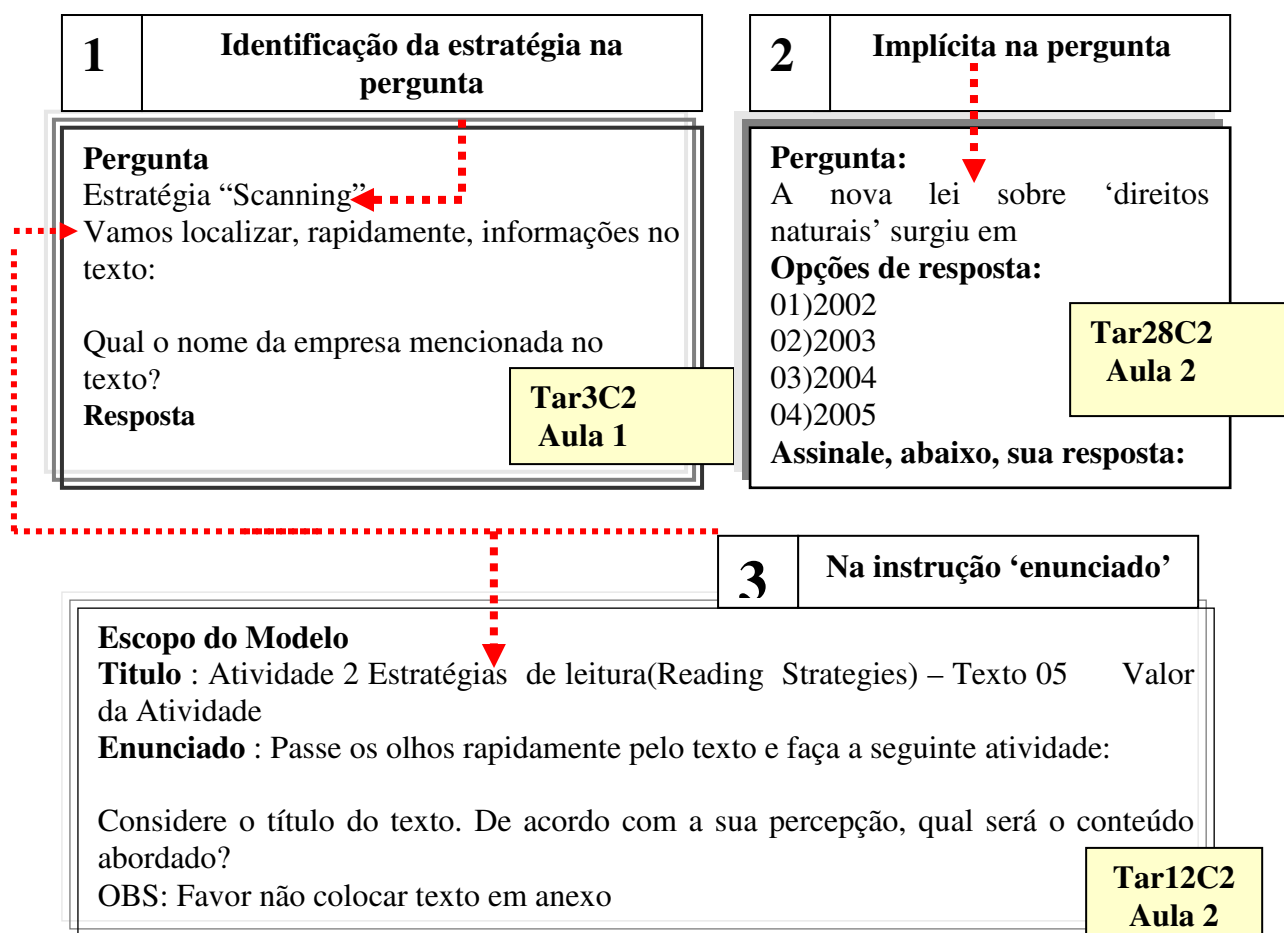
| 1 | Identificação da estratégia na pergunta |
|---|---|

| 2 | Implícita na pergunta |
|---|---|

**Pergunta**
Estratégia “Scanning”
Vamos localizar, rapidamente, informações no texto:

Qual o nome da empresa mencionada no texto?
**Resposta**

**Tar3C2**
**Aula 1**

**Pergunta:**
A nova lei sobre ‘direitos naturais’ surgiu em
**Opções de resposta:**
01)2002
02)2003
03)2004
04)2005
**Assinale, abaixo, sua resposta:**

**Tar28C2**
**Aula 2**

| 3 | Na instrução ‘enunciado’ |
|---|---|

**Escopo do Modelo**
**Titulo** : Atividade 2 Estratégias de leitura(Reading Strategies) – Texto 05 Valor da Atividade
**Enunciado** : Passe os olhos rapidamente pelo texto e faça a seguinte atividade:

Considere o título do texto. De acordo com a sua percepção, qual será o conteúdo abordado?
OBS: Favor não colocar texto em anexo

**Tar12C2**
**Aula 2**